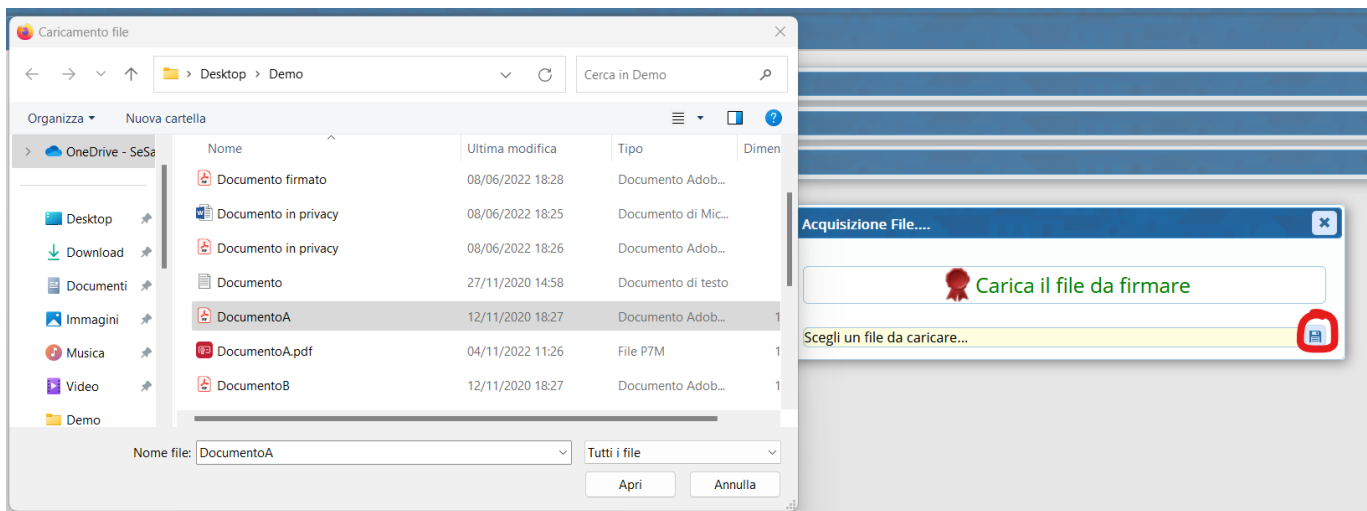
Caricamento file

Desktop › Demo

Cerca in Demo

Organizza ▾ Nuova cartella

OneDrive - SeSa

Desktop
Download
Documenti
Immagini
Musica
Video
Demo

| Nome | Ultima modifica | Tipo | Dimen |
|---|---|---|---|
| Documento firmato | 08/06/2022 18:28 | Documento Adob... | |
| Documento in privacy | 08/06/2022 18:25 | Documento di Mic... | |
| Documento in privacy | 08/06/2022 18:26 | Documento Adob... | |
| Documento | 27/11/2020 14:58 | Documento di testo | |
| DocumentoA | 12/11/2020 18:27 | Documento Adob... | 1 |
| DocumentoA.pdf | 04/11/2022 11:26 | File P7M | 1 |
| DocumentoB | 12/11/2020 18:27 | Documento Adob... | 1 |

Nome file: DocumentoA

Tutti i file

Apri Annulla

Acquisizione File....

Carica il file da firmare

Scegli un file da caricare...